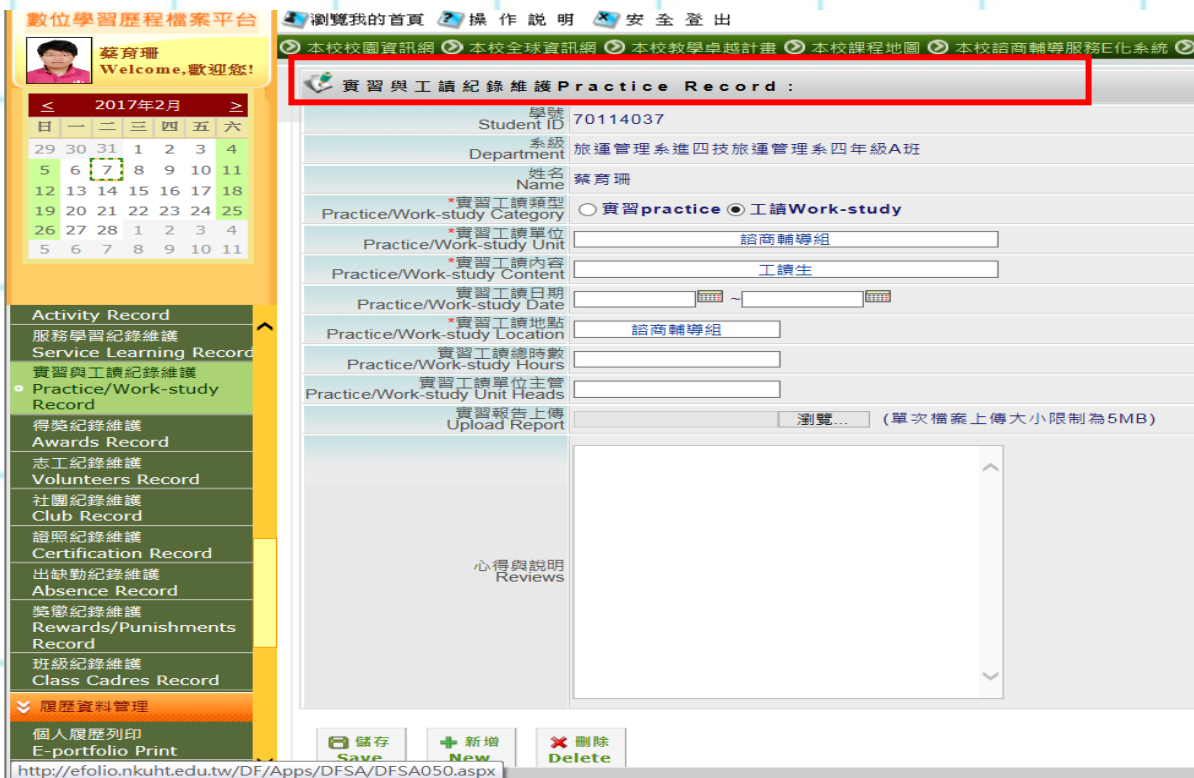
數位學習歷程檔案平台

瀏覽我的首頁 操作說明 安全登出

蔡育珊
Welcome,歡迎您!

本校校園資訊網 本校全球資訊網 本校教學卓越計畫 本校課程地圖 本校諮商輔導服務E化系統

< 2017年2月 >

| 日 | 一 | 二 | 三 | 四 | 五 | 六 |
|---|---|---|---|---|---|---|
| 29 | 30 | 31 | 1 | 2 | 3 | 4 |
| 5 | 6 | 7 | 8 | 9 | 10 | 11 |
| 12 | 13 | 14 | 15 | 16 | 17 | 18 |
| 19 | 20 | 21 | 22 | 23 | 24 | 25 |
| 26 | 27 | 28 | 1 | 2 | 3 | 4 |
| 5 | 6 | 7 | 8 | 9 | 10 | 11 |

Activity Record
服務學習紀錄維護
Service Learning Record
實習與工讀紀錄維護
Practice/Work-study Record
得獎紀錄維護
Awards Record
志工紀錄維護
Volunteers Record
社團紀錄維護
Club Record
證照紀錄維護
Certification Record
出缺勤紀錄維護
Absence Record
獎懲紀錄維護
Rewards/Punishments Record
班級紀錄維護
Class Cadres Record
履歷資料管理
個人履歷列印
E-portfolio Print

實習與工讀紀錄維護Practice Record:

| | |
|---|---|
| 學號 Student ID | 70114037 |
| 系級 Department | 旅運管理系進四技旅運管理系四年級A班 |
| 姓名 Name | 蔡育珊 |
| *實習工讀類型 Practice/Work-study Category | ○實習practice ◉工讀Work-study |
| *實習工讀單位 Practice/Work-study Unit | 諮商輔導組 |
| *實習工讀內容 Practice/Work-study Content | 工讀生 |
| 實習工讀日期 Practice/Work-study Date | ~ |
| *實習工讀地點 Practice/Work-study Location | 諮商輔導組 |
| 實習工讀總時數 Practice/Work-study Hours | |
| 實習工讀單位主管 Practice/Work-study Unit Heads | |
| 實習報告上傳 Upload Report | 瀏覽... (單次檔案上傳大小限制為5MB) |
| 心得與說明 Reviews | |

儲存 Save
新增 New
刪除 Delete

http://efolio.nkuht.edu.tw/DF/Apps/DFSA/DFSA050.aspx